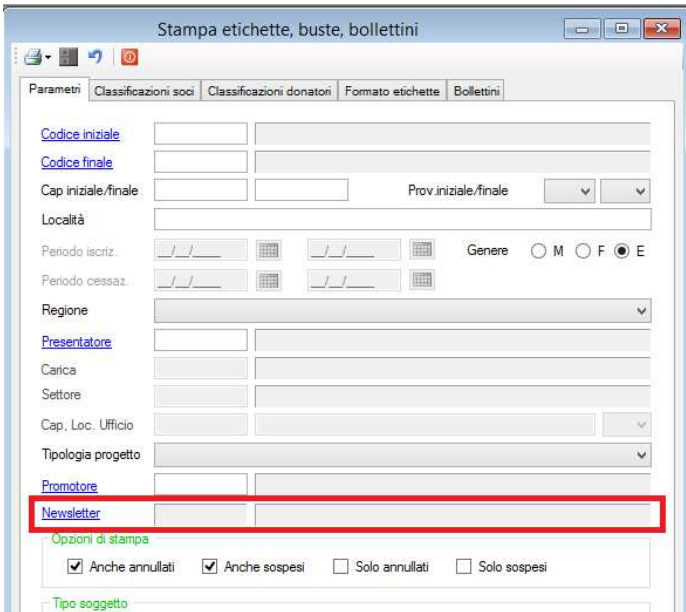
Stampa etichette, buste, bollettini

Parametri | Classificazioni soci | Classificazioni donatori | Formato etichette | Bollettini

Codice iniziale

Codice finale

Cap iniziale/finale

Prov.iniziale/finale

Località

Periodo iscriz. __/__/____ __/__/____

Genere M F E

Periodo cessaz. __/__/____ __/__/____

Regione

Presentatore

Carica

Settore

Cap, Loc. Ufficio

Tipologia progetto

Promotore

Newsletter

Opzioni di stampa

Anche annullati Anche sospesi Solo annullati Solo sospesi

Tipo soggetto